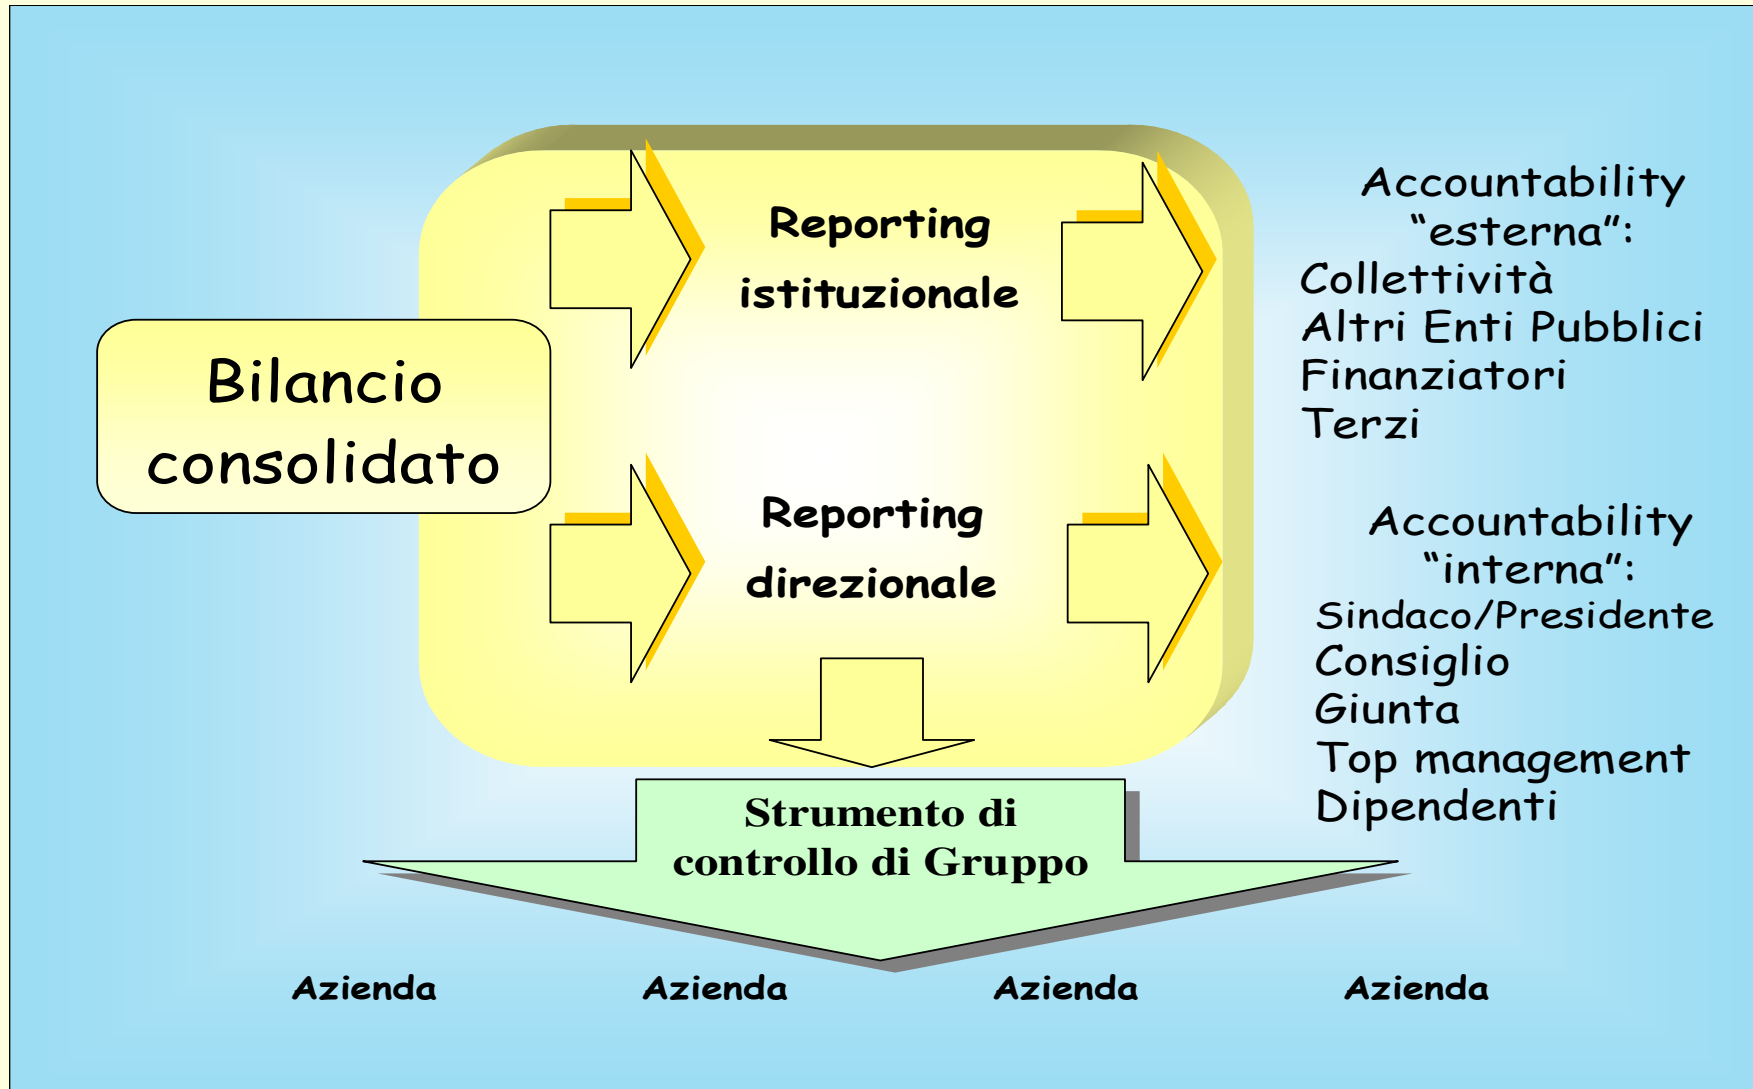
Bilancio consolidato

Reporting istituzionale

Reporting direzionale

Accountability "esterna":
Collettività
Altri Enti Pubblici
Finanziatori
Terzi

Accountability "interna":
Sindaco/Presidente
Consiglio
Giunta
Top management
Dipendenti

Strumento di controllo di Gruppo

Azienda Azienda Azienda Azienda